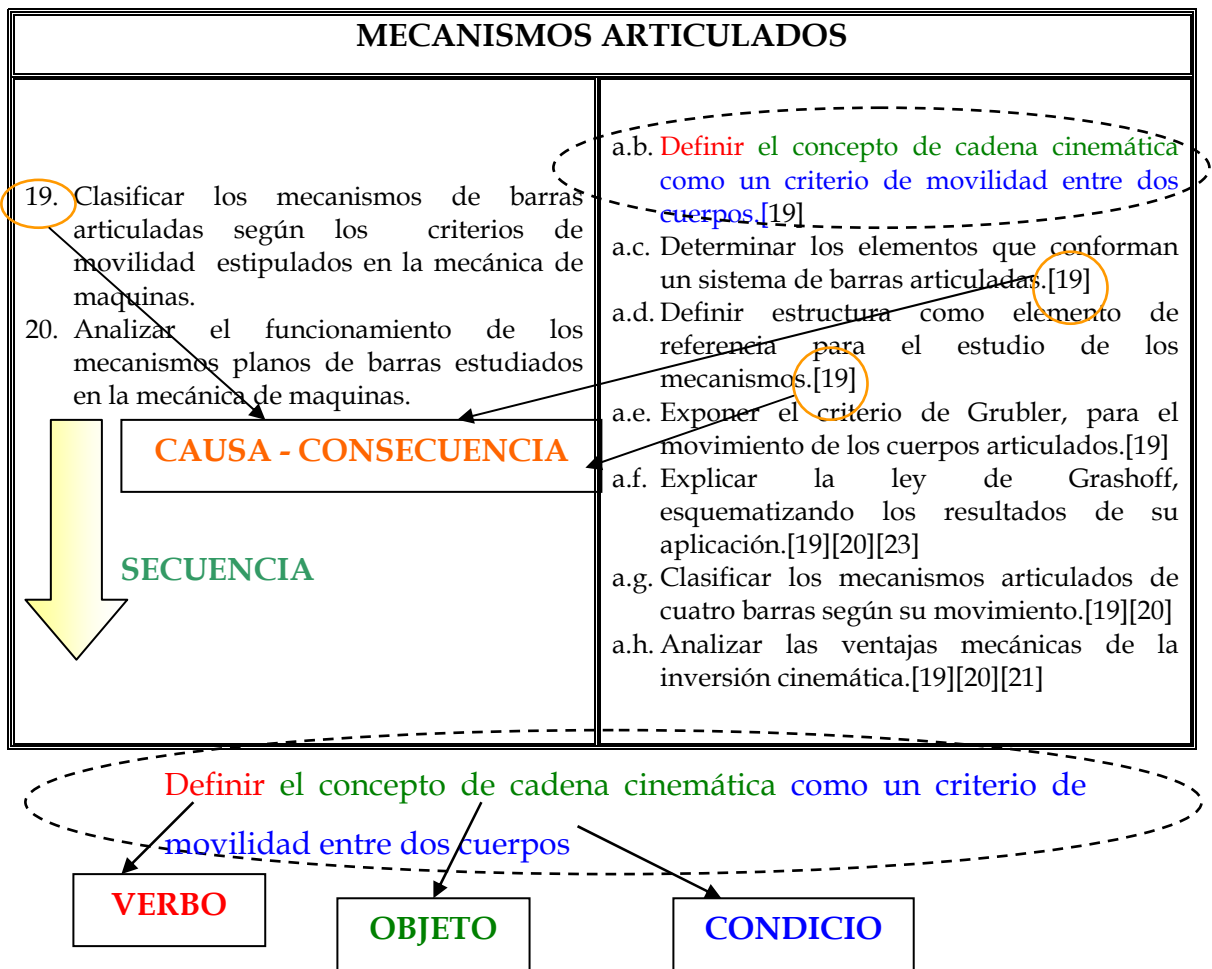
MECANISMOS ARTICULADOS

19. Clasificar los mecanismos de barras articuladas según los criterios de movilidad estipulados en la mecánica de maquinas.
20. Analizar el funcionamiento de los mecanismos planos de barras estudiados en la mecánica de maquinas.

CAUSA - CONSECUENCIA

SECUENCIA

a.b. Definir el concepto de cadena cinemática como un criterio de movilidad entre dos cuerpos.[19]
a.c. Determinar los elementos que conforman un sistema de barras articuladas.[19]
a.d. Definir estructura como elemento de referencia para el estudio de los mecanismos.[19]
a.e. Exponer el criterio de Grubler, para el movimiento de los cuerpos articulados.[19]
a.f. Explicar la ley de Grashoff, esquematizando los resultados de su aplicación.[19][20][23]
a.g. Clasificar los mecanismos articulados de cuatro barras según su movimiento.[19][20]
a.h. Analizar las ventajas mecánicas de la inversión cinemática.[19][20][21]

Definir el concepto de cadena cinemática como un criterio de movilidad entre dos cuerpos

VERBO

OBJETO

CONDICIO